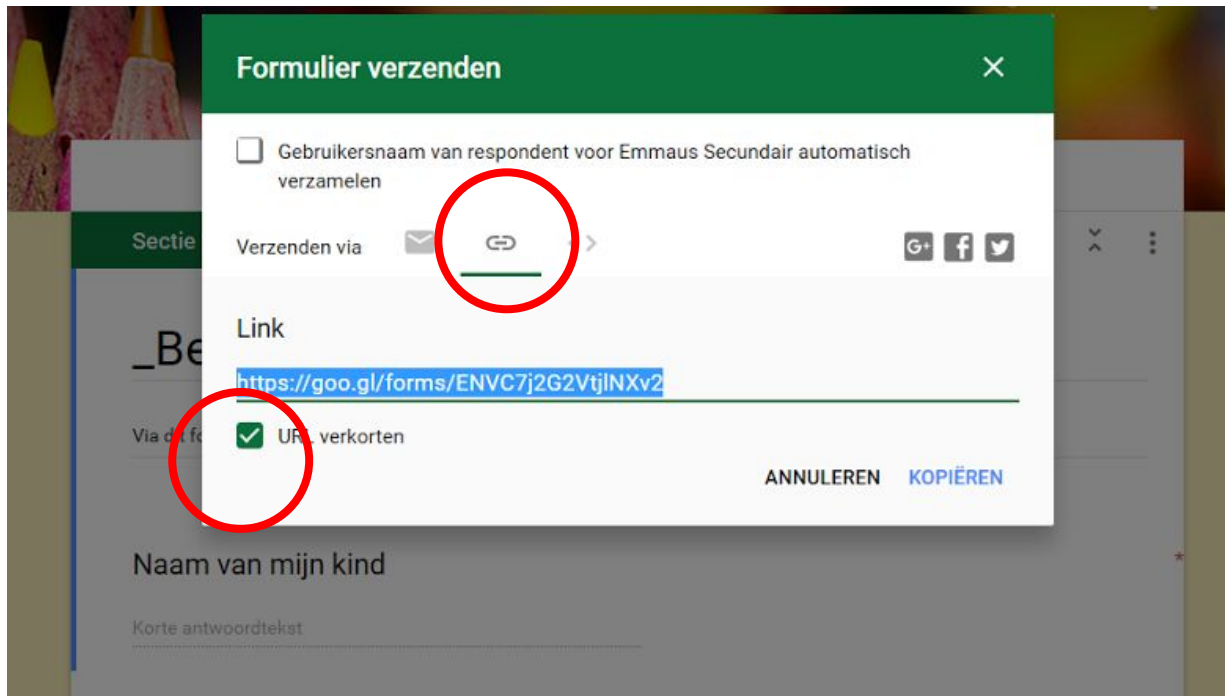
Formulier verzenden

×

Gebruikersnaam van respondent voor Emmaus Secundair automatisch verzamelen

Sectie

Verzenden via

G+

Link

_Be

https://goo.gl/forms/ENVC7j2G2VtjlNXv2

Via d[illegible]

URL verkorten

ANNULEREN KOPIËREN

Naam van mijn kind

*

Korte antwoordtekst